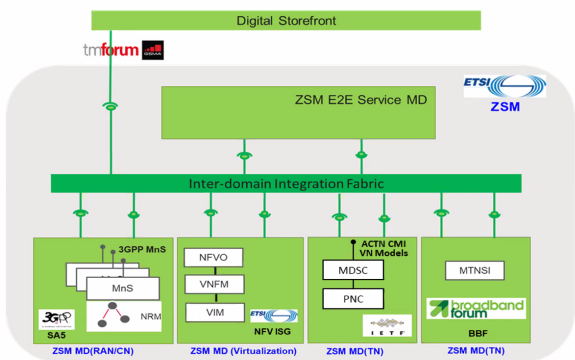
Digital Storefront

tmforum GSMA

ETSI ZSM

ZSM E2E Service MD

Inter-domain Integration Fabric

3GPP MnS

MnS

NRM

3GPP SA5

ZSM MD(RAN/CN)

NFVO

VNFM

VIM

ETSI NFV ISG

ZSM MD (Virtualization)

ACTN CMI VN Models

MDSC

PNC

IETF

ZSM MD(TN)

MTNSI

broadband forum

BBF

ZSM MD(TN)